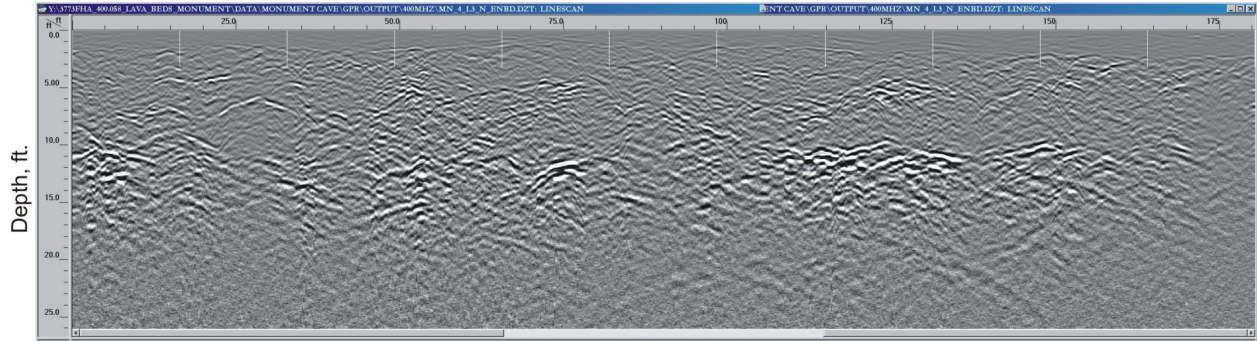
Y:\3773FHA_400.058_LAVA_BEDS_MONUMENT\DATA\MONUMENT CAVE\GPR\OUTPUT\400MHZ\MN_4_L3_N_ENBD.DZT: LINESCAN

ENT CAVE\GPR\OUTPUT\400MHZ\MN_4_L3_N_ENBD.DZT: LINESCAN

ft

ft

25.0

50.0

75.0

100

125

150

175

0.0

5.00

10.0

15.0

20.0

25.0

Depth, ft.